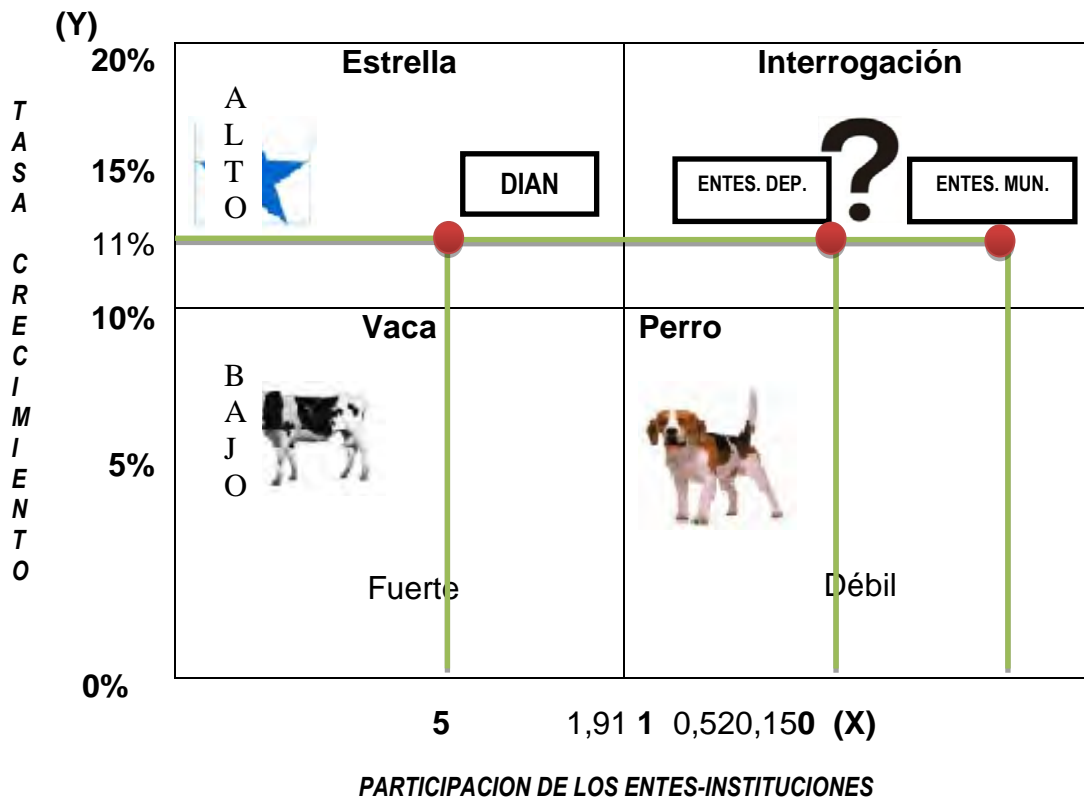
(Y)

TASA CRECIMIENTO

20%

Estrella

Interrogación

ALTO

15%

DIAN

ENTES. DEP.

?

ENTES. MUN.

11%

10%

Vaca

Perro

BAJO

5%

Fuerte

Débil

0%

5 1,91 1 0,520,150 (X)

PARTICIPACION DE LOS ENTES-INSTITUCIONES